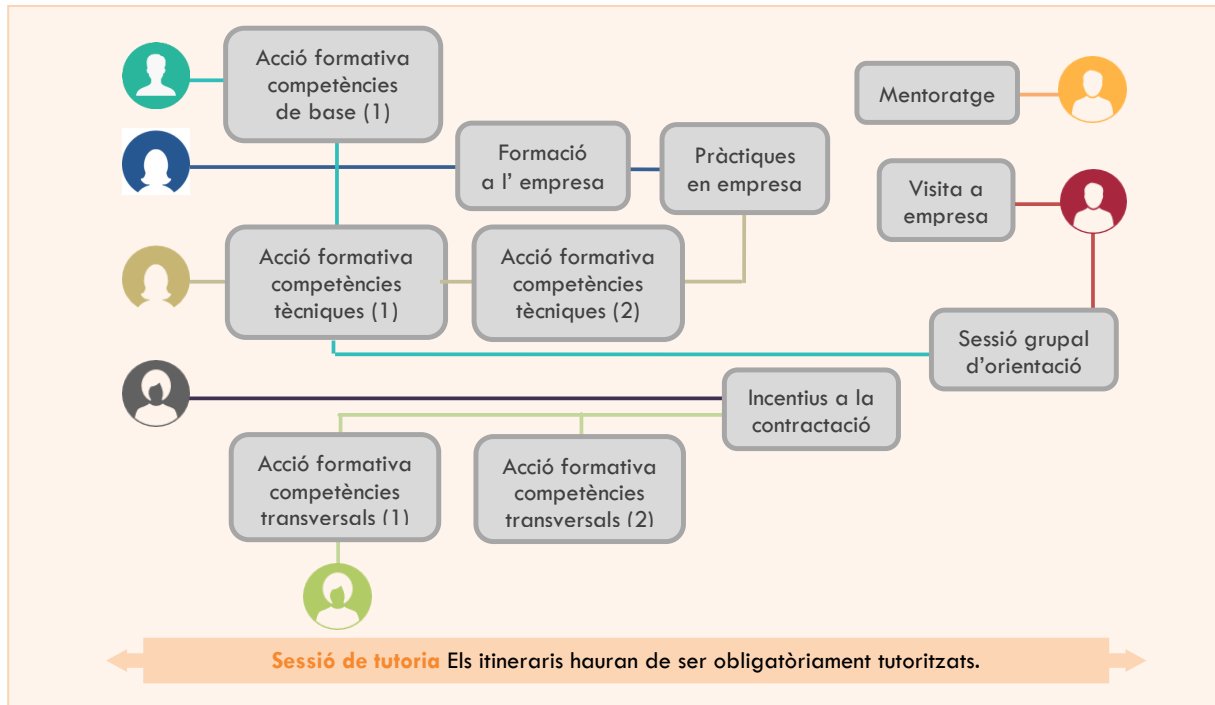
Acció formativa competències de base (1)

Mentoratge

Formació a l' empresa

Pràctiques en empresa

Visita a empresa

Acció formativa competències tècniques (1)

Acció formativa competències tècniques (2)

Sessió grupal d'orientació

Incentius a la contractació

Acció formativa competències transversals (1)

Acció formativa competències transversals (2)

Sessió de tutoria Els itineraris hauran de ser obligatòriament tutoritzats.